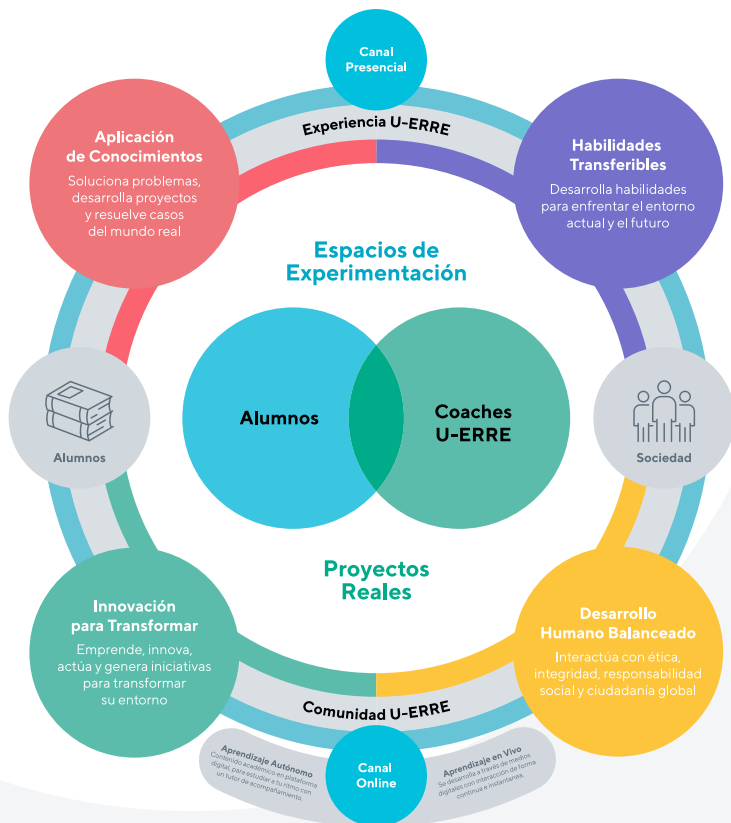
Canal Presencial

Experiencia U-ERRE

Aplicación de Conocimientos

Soluciona problemas, desarrolla proyectos y resuelve casos del mundo real

Habilidades Transferibles

Desarrolla habilidades para enfrentar el entorno actual y el futuro

Espacios de Experimentación

Alumnos

Alumnos

Coaches U-ERRE

Sociedad

Proyectos Reales

Innovación para Transformar

Emprende, innova, actúa y genera iniciativas para transformar su entorno

Desarrollo Humano Balanceado

Interactúa con ética, integridad, responsabilidad social y ciudadanía global

Comunidad U-ERRE

Aprendizaje Autónomo
Contenido académico en plataforma digital, para estudiar a tu ritmo con un tutor de acompañamiento.

Canal Online

Aprendizaje en Vivo
Se desarrolla a través de medios digitales con interacción de forma continua e instantánea.